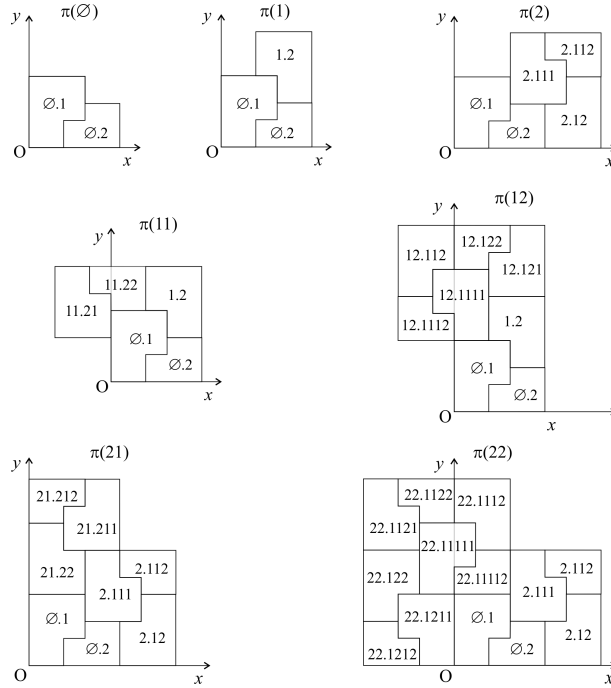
$\pi(\varnothing)$

$y$

$\varnothing.1$

$\varnothing.2$

O

$x$

$\pi(1)$

$y$

1.2

$\varnothing.1$

$\varnothing.2$

O

$x$

$\pi(2)$

$y$

2.112

2.111

$\varnothing.1$

2.12

$\varnothing.2$

O

$x$

$\pi(11)$

$y$

11.22

11.21

1.2

$\varnothing.1$

$\varnothing.2$

O

$x$

$\pi(12)$

$y$

12.112

12.122

12.121

12.1111

12.1112

1.2

$\varnothing.1$

$\varnothing.2$

O

$x$

$\pi(21)$

$y$

21.212

21.211

21.22

2.112

2.111

$\varnothing.1$

$\varnothing.2$

2.12

O

$x$

$\pi(22)$

$y$

22.1122

22.1112

22.1121

22.11111

22.122

22.11112

2.112

2.111

22.1211

$\varnothing.1$

2.12

22.1212

$\varnothing.2$

O

$x$